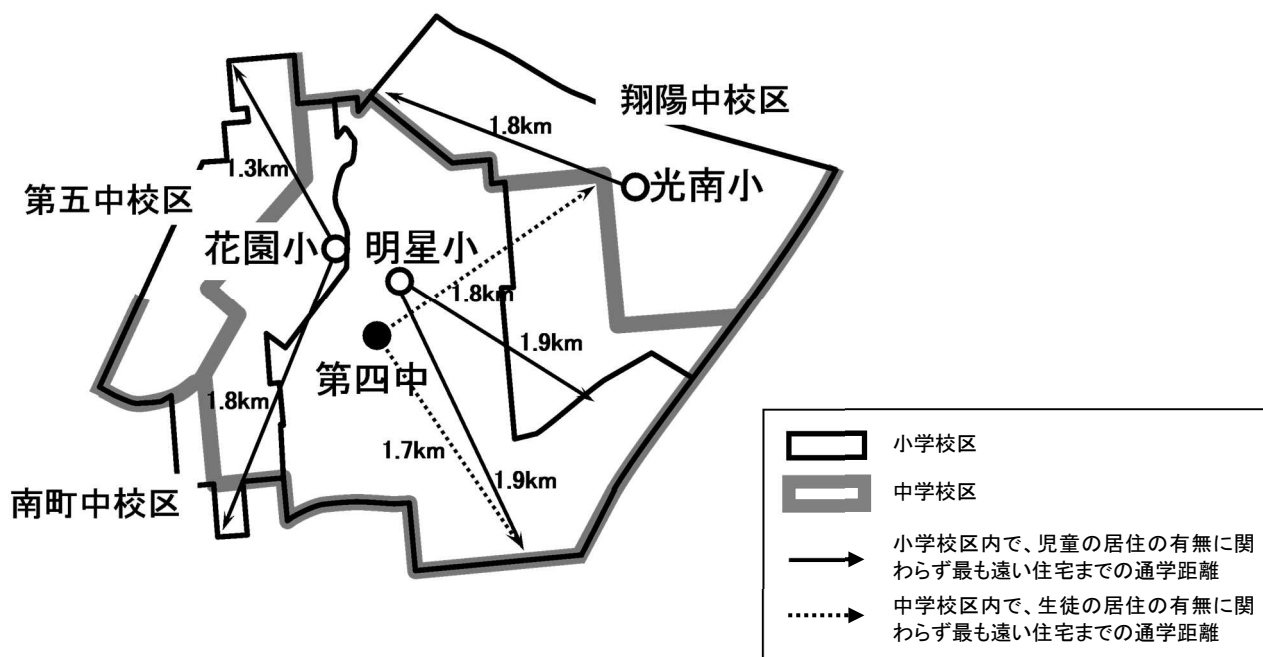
翔陽中校区
1.8km
光南小
1.3km
第五中校区
花園小
明星小
1.8km
1.9km
第四中
1.8km
1.7km
1.9km
南町中校区

小学校区
中学校区
小学校区内で、児童の居住の有無に関わらず最も遠い住宅までの通学距離
中学校区内で、生徒の居住の有無に関わらず最も遠い住宅までの通学距離